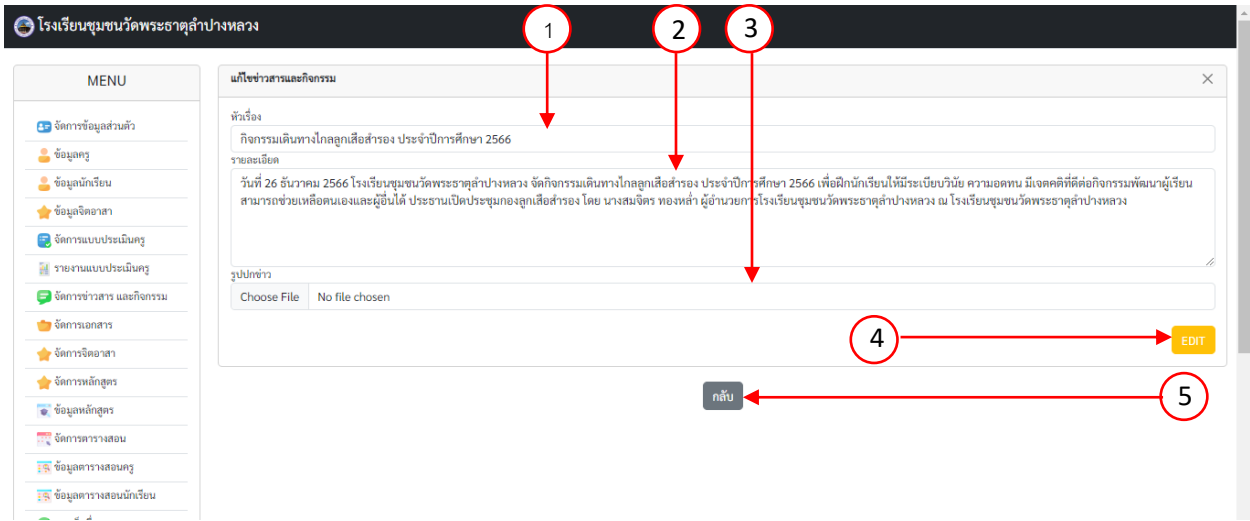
โรงเรียนชุมชนวัดพระธาตุลำปางหลวง

MENU

จัดการข้อมูลส่วนตัว
ข้อมูลครู
ข้อมูลนักเรียน
ข้อมูลจิตอาสา
จัดการแบบประเมินครู
รายงานแบบประเมินครู
จัดการข่าวสาร และกิจกรรม
จัดการเอกสาร
จัดการจิตอาสา
จัดการหลักสูตร
ข้อมูลหลักสูตร
จัดการตารางสอน
ข้อมูลตารางสอนครู
ข้อมูลตารางสอนนักเรียน

แก้ไขข่าวสารและกิจกรรม

1
2
3

หัวเรื่อง
กิจกรรมเดินทางไกลลูกเสือสำรอง ประจำปีการศึกษา 2566

รายละเอียด
วันที่ 26 ธันวาคม 2566 โรงเรียนชุมชนวัดพระธาตุลำปางหลวง จัดกิจกรรมเดินทางไกลลูกเสือสำรอง ประจำปีการศึกษา 2566 เพื่อฝึกนักเรียนให้มีระเบียบวินัย ความอดทน มีเจตคติที่ดีต่อกิจกรรมพัฒนาผู้เรียน สามารถช่วยเหลือตนเองและผู้อื่นได้ ประธานเปิดประชุมกองลูกเสือสำรอง โดย นางสมจิตร ทองหล่ำ ผู้อำนวยการโรงเรียนชุมชนวัดพระธาตุลำปางหลวง ณ โรงเรียนชุมชนวัดพระธาตุลำปางหลวง

รูปปกข่าว
Choose File No file chosen

4
EDIT

กลับ
5